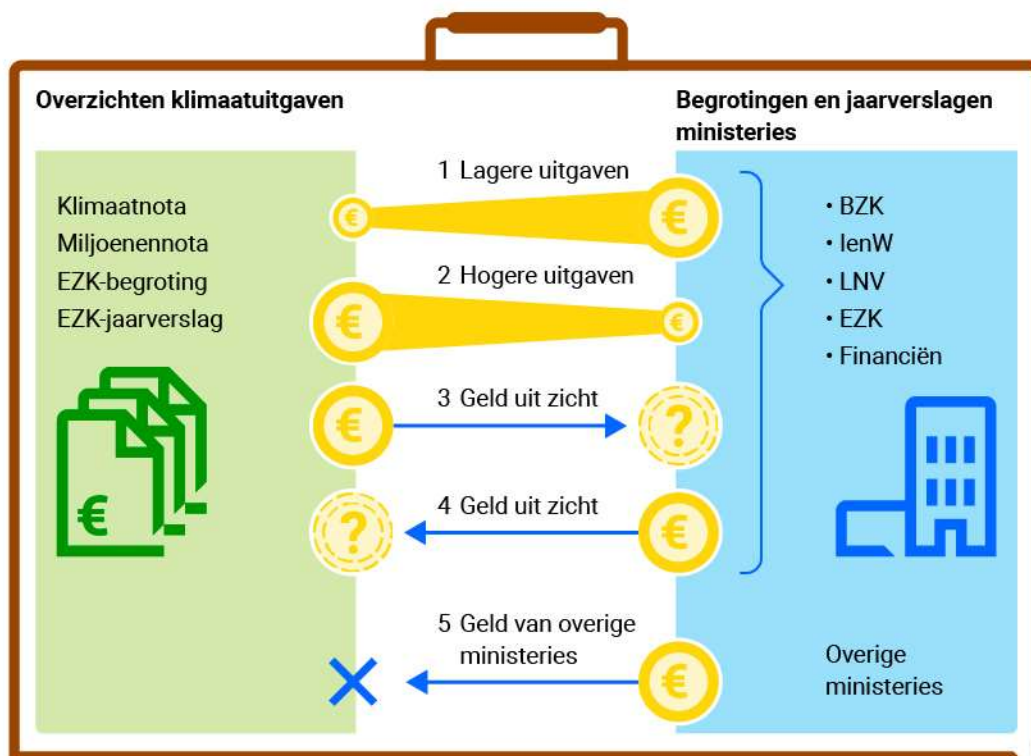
Overzichten klimaatuitgaven

Begrotingen en jaarverslagen ministeries

Klimaatnota
Miljoenennota
EZK-begroting
EZK-jaarverslag

€

1 Lagere uitgaven

€ €

2 Hogere uitgaven

€ €

3 Geld uit zicht

€ ?

4 Geld uit zicht

? €

5 Geld van overige ministeries

€

• BZK
• IenW
• LNV
• EZK
• Financiën

Overige ministeries